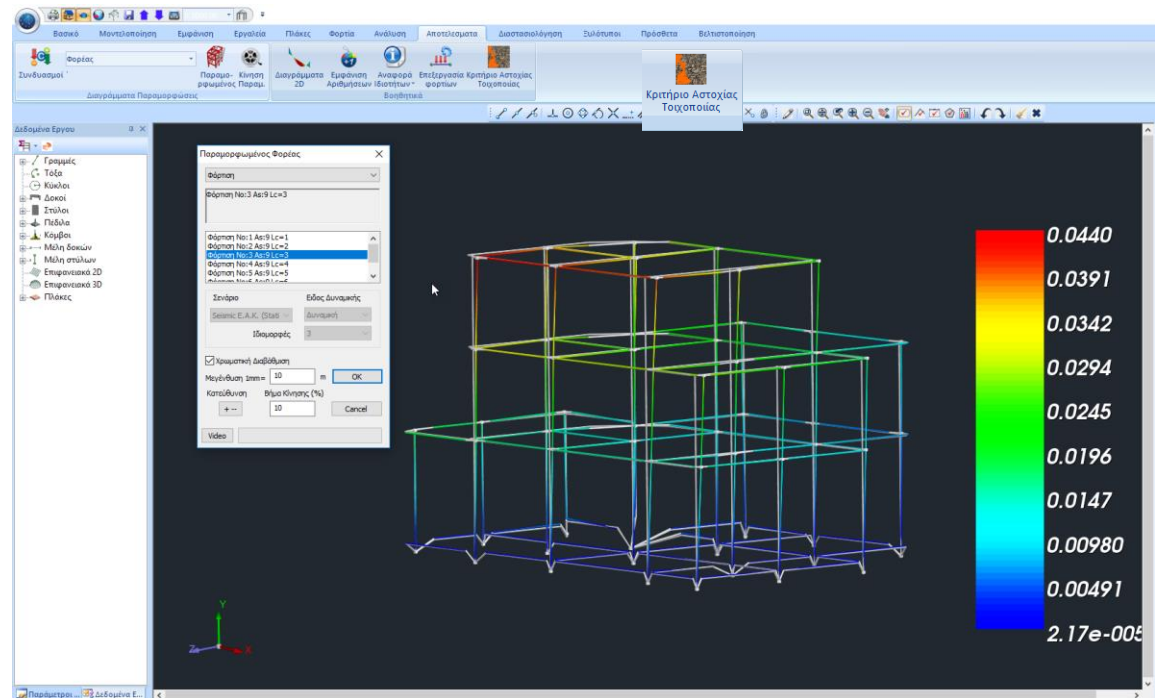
Βασικό Μοντελοποίηση Εμφάνιση Εργαλεία Πλάκες Φορτία Ανάλυση Αποτελέσματα Διαστασιολόγηση Ξυλότυποι Πρόσθετα Βελτιστοποίηση

Συνδυασμοί Φορέας Παραμορφωμένος Κίνηση Παραμ. Διαγράμματα 2D Εμφάνιση Αριθμήσεων Αναφορά Ιδιοτήτων Επεξεργασία φορτίων Κριτήριο Αστοχίας Τοιχοποιίας

Διαγράμματα Παραμορφώσεις Βοηθητικά

Κριτήριο Αστοχίας Τοιχοποιίας

Δεδομένα Εργου

Γραμμές
Τόξα
Κύκλοι
Δοκοί
Στύλοι
Πεδιλα
Κόμβοι
Μέλη δοκών
Μέλη στύλων
Επιφανειακά 2D
Επιφανειακά 3D
Πλάκες

Παραμορφωμένος Φορέας

Φόρτιση

Φόρτιση No:3 As:9 Lc=3

Φόρτιση No:1 As:9 Lc=1
Φόρτιση No:2 As:9 Lc=2
Φόρτιση No:3 As:9 Lc=3
Φόρτιση No:4 As:9 Lc=4
Φόρτιση No:5 As:9 Lc=5

Σενάριο Είδος Δυναμικής
Seismic E.A.K. (Stati Δυναμική
Ιδιομορφές 3

Χρωματική Διαβάθμιση
Μεγένθυση 1mm= 10 m OK
Κατεύθυνση Βήμα Κίνησης (%)
+ -- 10 Cancel
Video

0.0440
0.0391
0.0342
0.0294
0.0245
0.0196
0.0147
0.00980
0.00491
2.17e-005

Y
Z
X

Παράμετροι ... Δεδομένα Ε...